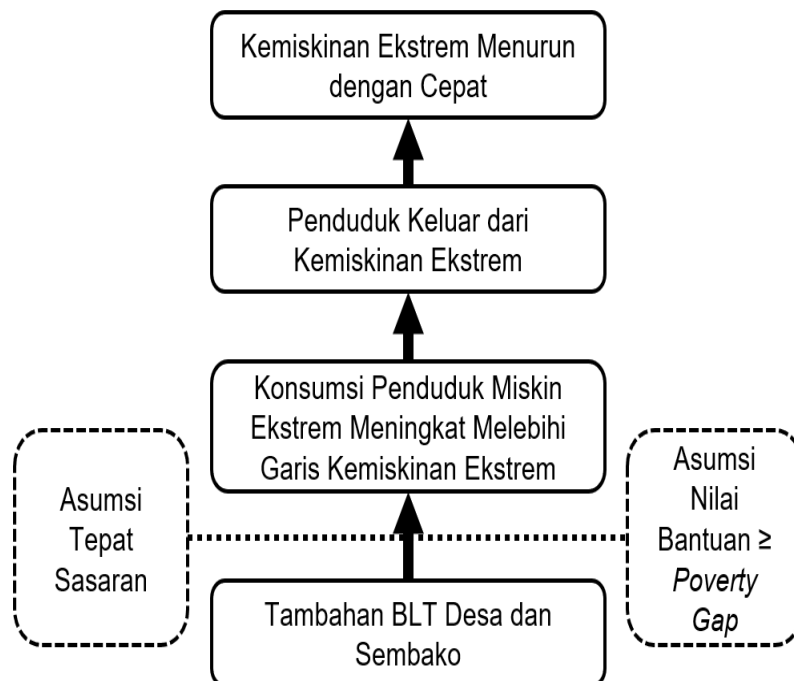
Kemiskinan Ekstrem Menurun dengan Cepat

Penduduk Keluar dari Kemiskinan Ekstrem

Konsumsi Penduduk Miskin Ekstrem Meningkat Melebihi Garis Kemiskinan Ekstrem

Asumsi Tepat Sasaran

Asumsi Nilai Bantuan ≥ *Poverty Gap*

Tambahan BLT Desa dan Sembako